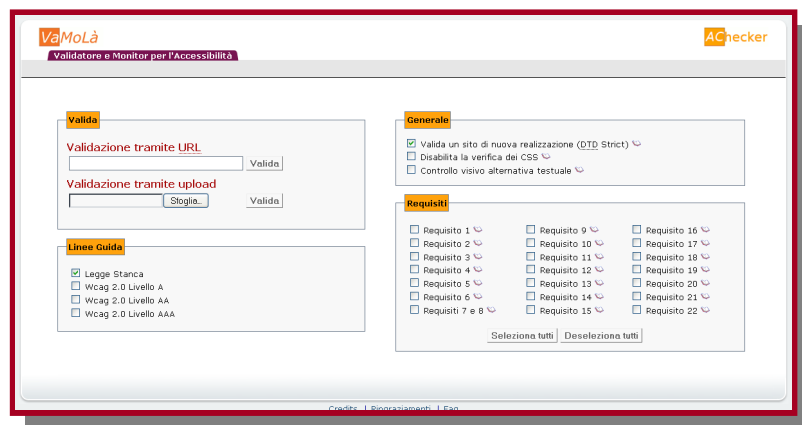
VaMoLà
Validatore e Monitor per l'Accessibilità

AChecker

Valida

Validazione tramite URL

Valida

Validazione tramite upload

Sfoglia...

Valida

Linee Guida

Legge Stanca
Wcag 2.0 Livello A
Wcag 2.0 Livello AA
Wcag 2.0 Livello AAA

Generale

Valida un sito di nuova realizzazione (DTD Strict)
Disabilita la verifica dei CSS
Controllo visivo alternativa testuale

Requisiti

Requisito 1
Requisito 2
Requisito 3
Requisito 4
Requisito 5
Requisito 6
Requisiti 7 e 8

Requisito 9
Requisito 10
Requisito 11
Requisito 12
Requisito 13
Requisito 14
Requisito 15

Requisito 16
Requisito 17
Requisito 18
Requisito 19
Requisito 20
Requisito 21
Requisito 22

Seleziona tutti
Deseleziona tutti

Credits | Ringraziamenti | Faq